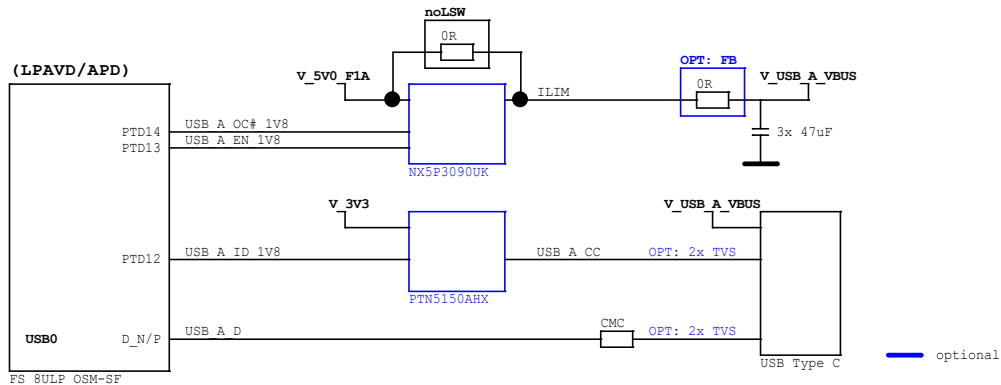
noLSW

0R

(LPAVD/APD)

V_5V0_F1A

ILIM

OPT: FB

0R

V_USB_A_VBUS

PTD14

USB A OC# 1V8

PTD13

USB A EN 1V8

3x 47uF

NX5P3090UK

V_3V3

V_USB_A_VBUS

PTD12

USB A ID 1V8

USB A CC

OPT: 2x TVS

PTN5150AHX

CMC

USB0

D_N/P

USB A D

OPT: 2x TVS

USB Type C

optional

FS 8ULP OSM-SF